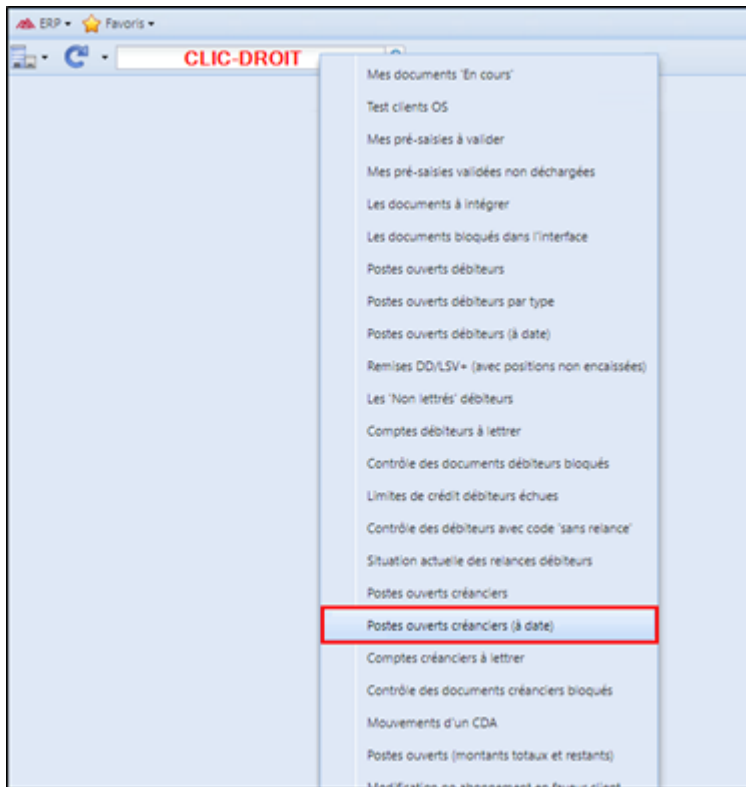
ERP ▾ Favoris ▾

CLIC-DROIT

Mes documents 'En cours'

Test clients OS

Mes pré-saisies à valider

Mes pré-saisies validées non déchargées

Les documents à intégrer

Les documents bloqués dans l'interface

Postes ouverts débiteurs

Postes ouverts débiteurs par type

Postes ouverts débiteurs (à date)

Remises DD/LSV+ (avec positions non encaissées)

Les 'Non lettrés' débiteurs

Comptes débiteurs à lettrer

Contrôle des documents débiteurs bloqués

Limites de crédit débiteurs échues

Contrôle des débiteurs avec code 'sans relance'

Situation actuelle des relances débiteurs

Postes ouverts créanciers

Postes ouverts créanciers (à date)

Comptes créanciers à lettrer

Contrôle des documents créanciers bloqués

Mouvements d'un CDA

Postes ouverts (montants totaux et restants)

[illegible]